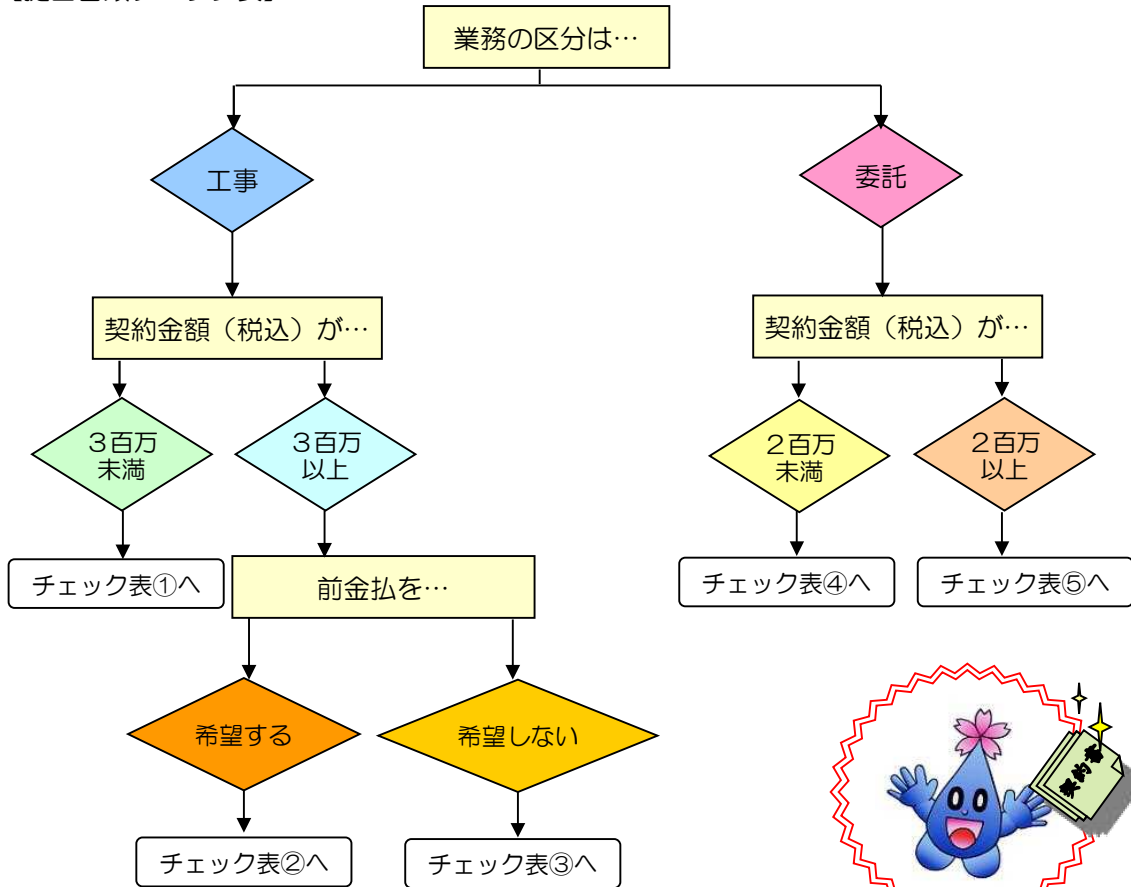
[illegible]

業務の区分は…

工事

委託

契約金額（税込）が…

契約金額（税込）が…

３百万
未満

３百万
以上

２百万
未満

２百万
以上

チェック表①へ

前金払を…

チェック表④へ

チェック表⑤へ

希望する

希望しない

チェック表②へ

チェック表③へ

契約書